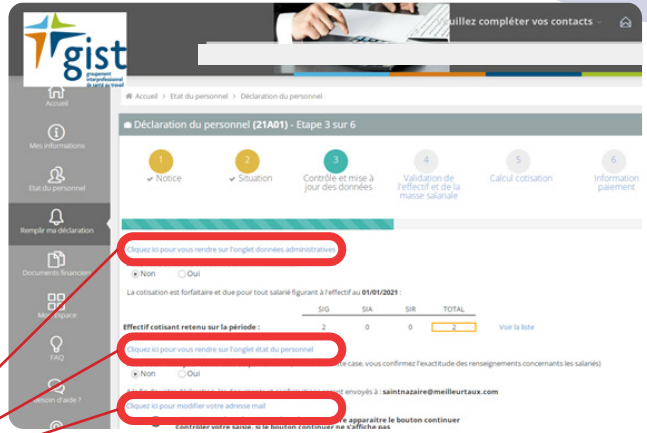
gist
groupement interprofessionnel de santé au travail

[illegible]uillez compléter vos contacts

Accueil
Mes informations
Etat du personnel
Remplir ma déclaration
Documents financiers
Mon espace
FAQ
Besoin d'aide ?

Accueil > Etat du personnel > Déclaration du personnel

Déclaration du personnel (21A01) - Etape 3 sur 6

1 Notice
2 Situation
3 Contrôle et mise à jour des données
4 Validation de l'effectif et de la masse salariale
5 Calcul cotisation
6 Information paiement

Cliquez ici pour vous rendre sur l'onglet données administratives

Non Oui

La cotisation est forfaitaire et due pour tout salarié figurant à l'effectif au 01/01/2021 :

| | SIG | SIA | SIR | TOTAL | |
|---|---|---|---|---|---|
| Effectif cotisant retenu sur la période : | 2 | 0 | 0 | 2 | Voir la liste |

Cliquez ici pour vous rendre sur l'onglet état du personnel

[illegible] cette case, vous confirmez l'exactitude des renseignements concernant les salariés)

Non Oui

A l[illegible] envoyés à : saintnazaire@meilleurtaux.com

Cliquez ici pour modifier votre adresse mail

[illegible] apparaître le bouton continuer
Contrôler votre saisie, si le bouton continuer ne s'affiche pas